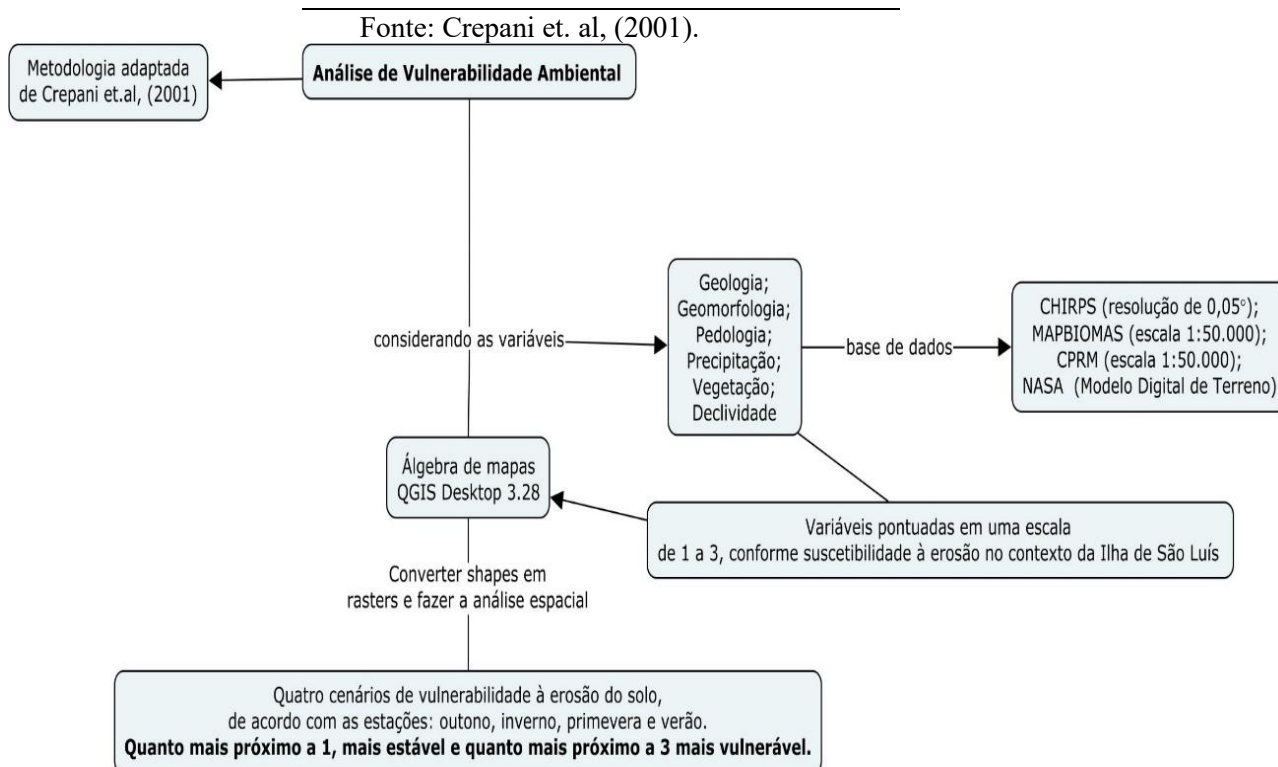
Fonte: Crepani et. al, (2001).

Metodologia adaptada de Crepani et.al, (2001)

**Análise de Vulnerabilidade Ambiental**

considerando as variáveis

Geologia; Geomorfologia; Pedologia; Precipitação; Vegetação; Declividade

base de dados

CHIRPS (resolução de 0,05°); MAPBIOMAS (escala 1:50.000); CPRM (escala 1:50.000); NASA (Modelo Digital de Terreno)

Álgebra de mapas QGIS Desktop 3.28

Variáveis pontuadas em uma escala de 1 a 3, conforme suscetibilidade à erosão no contexto da Ilha de São Luís

Converter shapes em rasters e fazer a análise espacial

Quatro cenários de vulnerabilidade à erosão do solo, de acordo com as estações: outono, inverno, primevera e verão.
**Quanto mais próximo a 1, mais estável e quanto mais próximo a 3 mais vulnerável.**